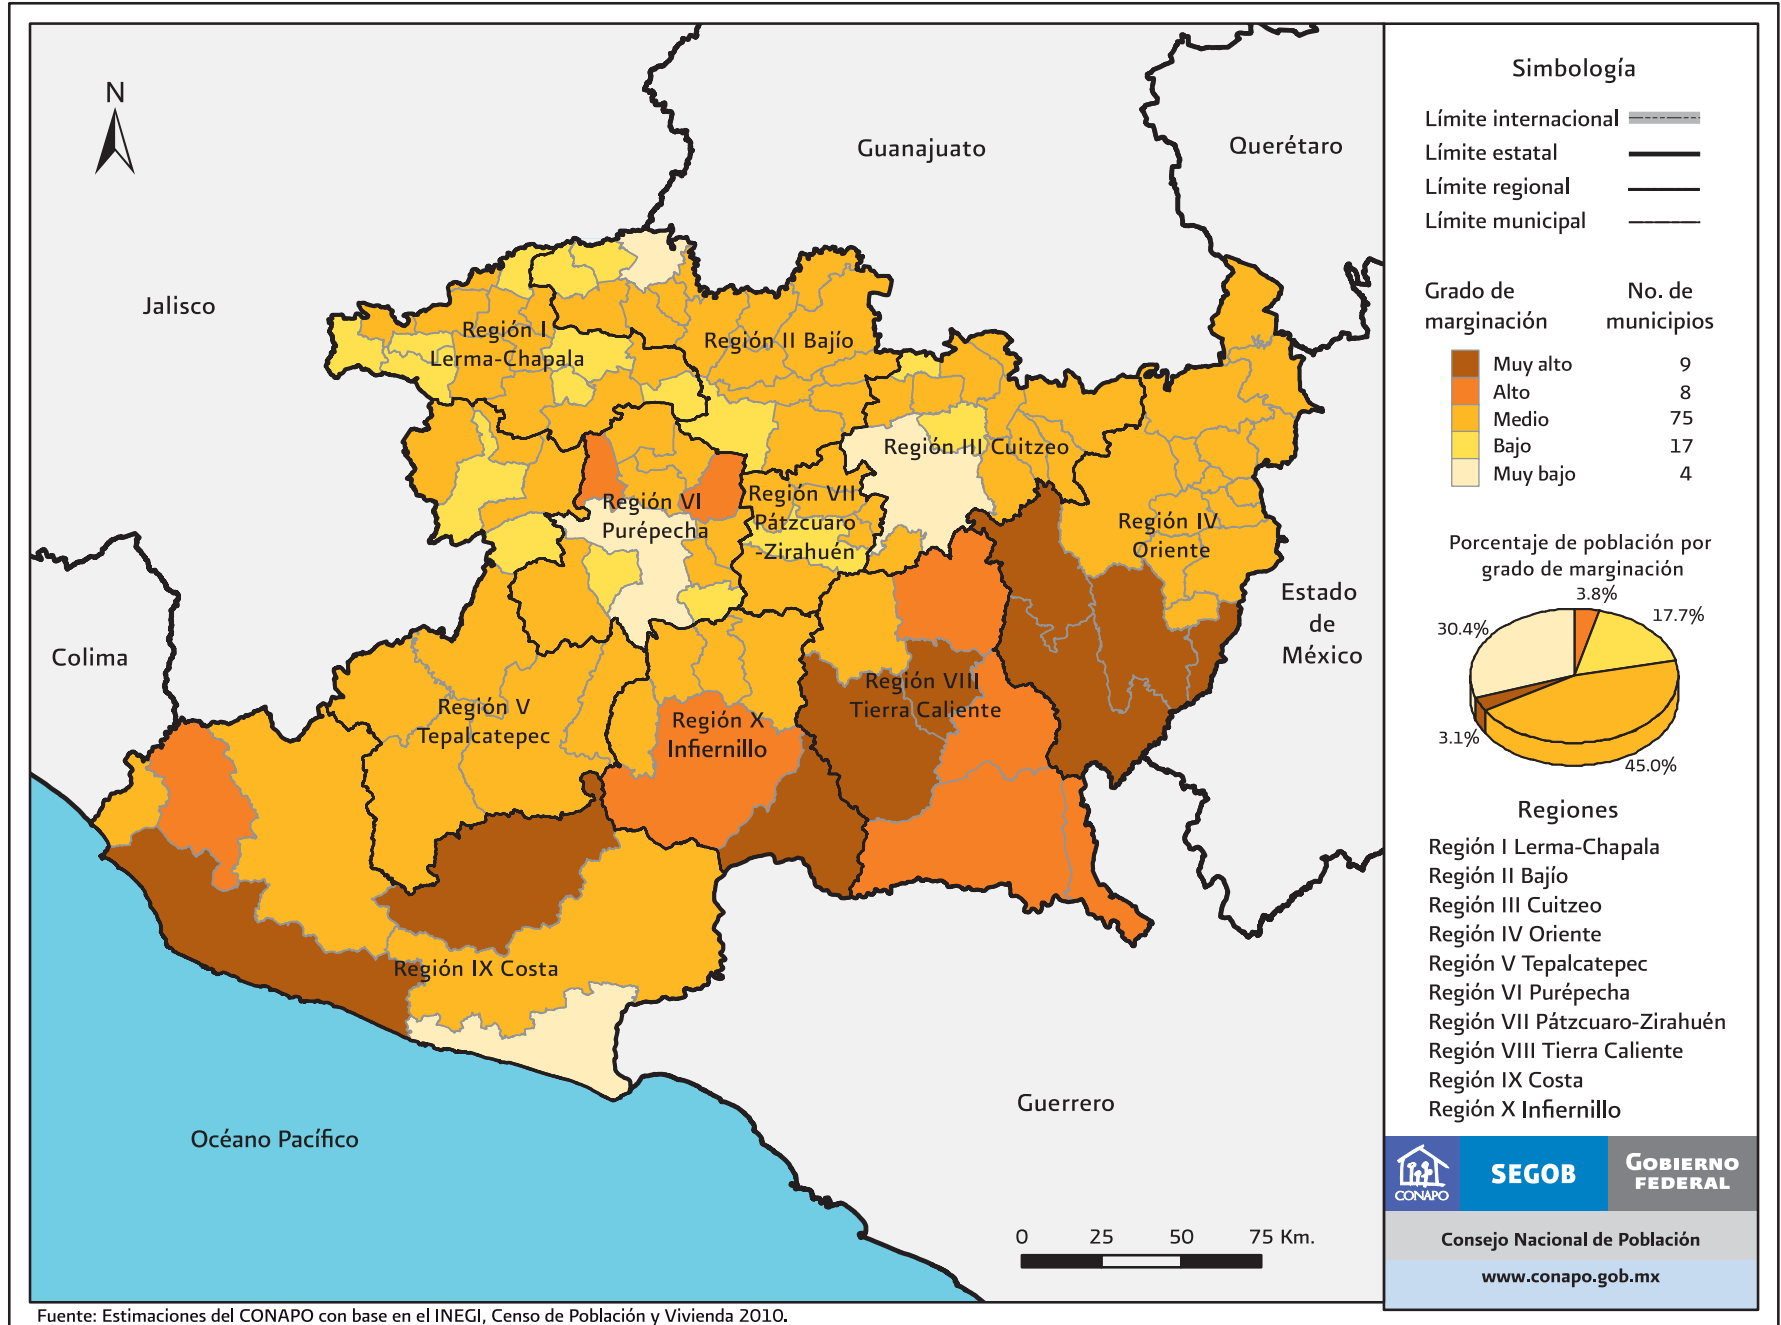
N

Guanajuato

Querétaro

Jalisco

Región I Lerma-Chapala

Región II Bajío

Región III Cuitzeo

Región VI Purépecha

Región VII Pátzcuaro -Zirahuén

Región IV Oriente

Estado de México

Colima

Región V Tepalcatepec

Región X Infiernillo

Región VIII Tierra Caliente

Región IX Costa

Guerrero

Océano Pacífico

0 25 50 75 Km.

Simbología

Límite internacional

Límite estatal

Límite regional

Límite municipal

| Grado de marginación | No. de municipios |
|---|---|
| Muy alto | 9 |
| Alto | 8 |
| Medio | 75 |
| Bajo | 17 |
| Muy bajo | 4 |

Porcentaje de población por grado de marginación

3.8%

17.7%

30.4%

3.1%

45.0%

Regiones

Región I Lerma-Chapala
Región II Bajío
Región III Cuitzeo
Región IV Oriente
Región V Tepalcatepec
Región VI Purépecha
Región VII Pátzcuaro-Zirahuén
Región VIII Tierra Caliente
Región IX Costa
Región X Infiernillo

CONAPO

SEGOB

GOBIERNO FEDERAL

Consejo Nacional de Población

www.conapo.gob.mx

Fuente: Estimaciones del CONAPO con base en el INEGI, Censo de Población y Vivienda 2010.